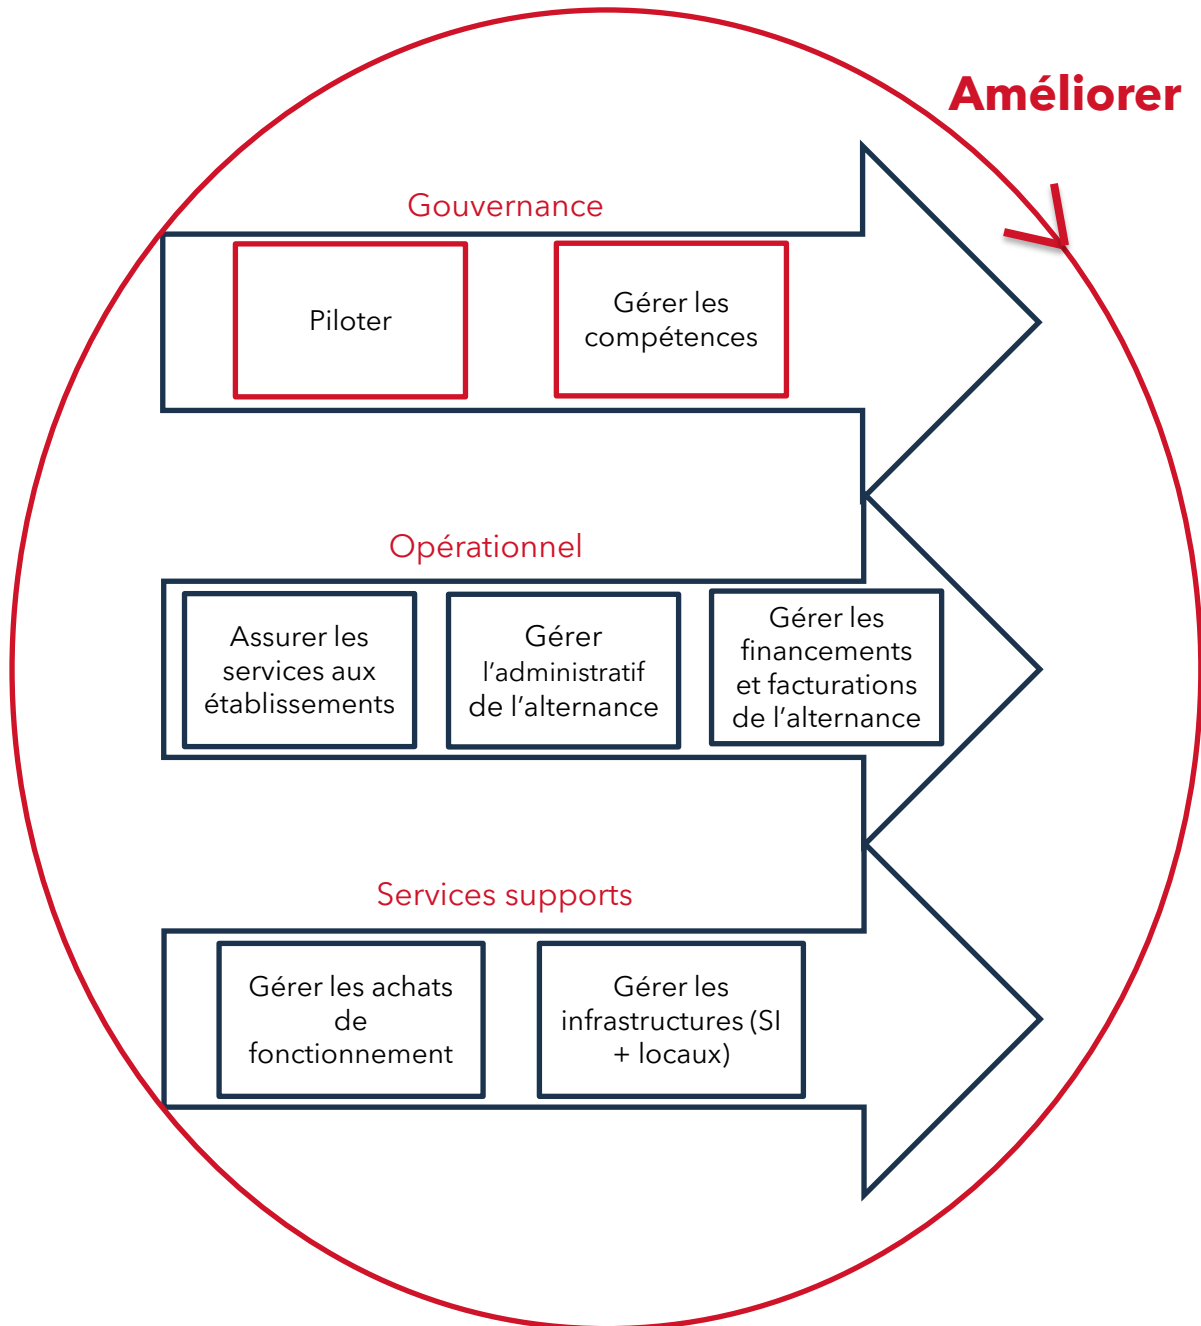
Améliorer

Gouvernance

Piloter

Gérer les compétences

Opérationnel

Assurer les services aux établissements

Gérer l'administratif de l'alternance

Gérer les financements et facturations de l'alternance

Services supports

Gérer les achats de fonctionnement

Gérer les infrastructures (SI + locaux)